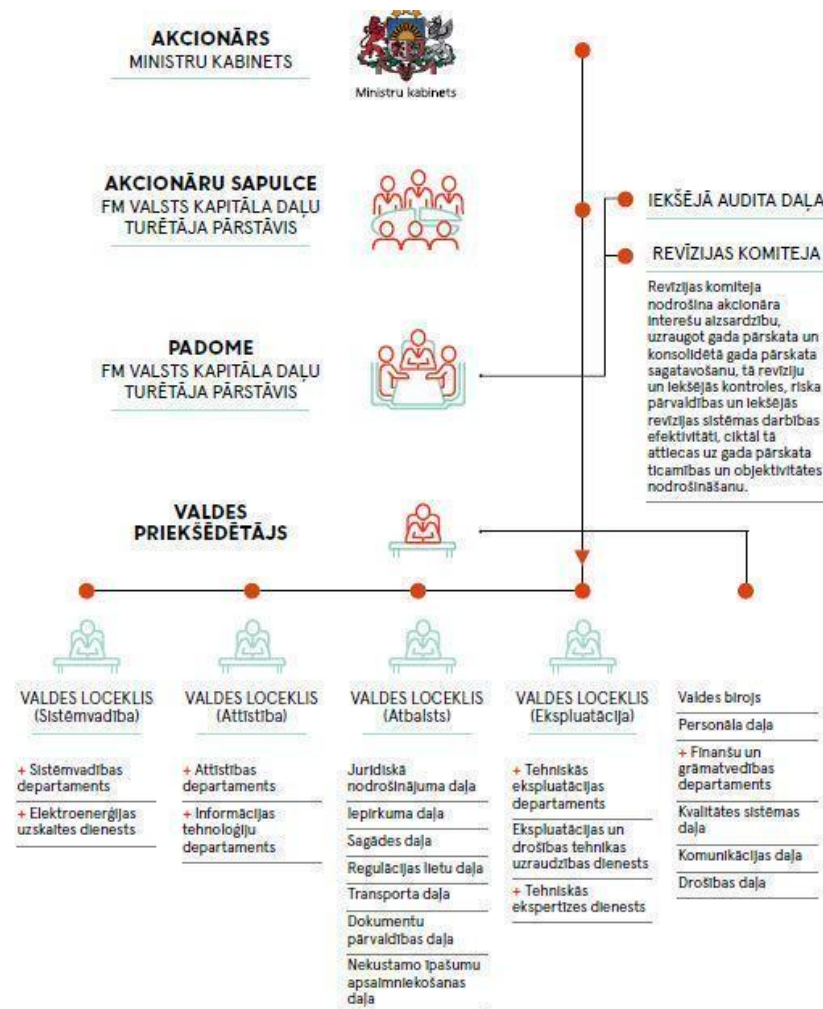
AKCIONĀRS
MINISTRU KABINETS

Ministru kabinets

AKCIONĀRU SAPULCE
FM VALSTS KAPITĀLA DAĻU TURĒTĀJA PĀRSTĀVIS

IEKŠĒJĀ AUDITA DAĻA

REVĪZIJAS KOMITEJA

Revīzijas komiteja nodrošina akcionāra interešu aizsardzību, uzraugot gada pārskata un konsolidētā gada pārskata sagatavošanu, tā revīziju un iekšējās kontroles, riska pārvaldības un iekšējās revīzijas sistēmas darbības efektivitāti, ciktāl tā attiecas uz gada pārskata ticamības un objektivitātes nodrošināšanu.

PADOME
FM VALSTS KAPITĀLA DAĻU TURĒTĀJA PĀRSTĀVIS

VALDES PRIEKŠSĒDĒTĀJS

VALDES LOCEKLIS
(Sistēmvadība)

+ Sistēmvadības departaments

+ Elektroenerģijas uzskaites dienests

VALDES LOCEKLIS
(Attīstība)

+ Attīstības departaments

+ Informācijas tehnoloģiju departaments

VALDES LOCEKLIS
(Atbalsts)

Juridiskā nodrošinājuma daļa

Iepirkuma daļa

Sagādes daļa

Regulācijas lietu daļa

Transporta daļa

Dokumentu pārvaldības daļa

Nekustamo īpašumu apsaimniekošanas daļa

VALDES LOCEKLIS
(Ekspluatācija)

+ Tehniskās ekspluatācijas departaments

Ekspluatācijas un drošības tehnikas uzraudzības dienests

+ Tehniskās ekspertīzes dienests

Valdes birojs

Personāla daļa

+ Finanšu un grāmatvedības departaments

Kvalitātes sistēmas daļa

Komunikācijas daļa

Drošības daļa